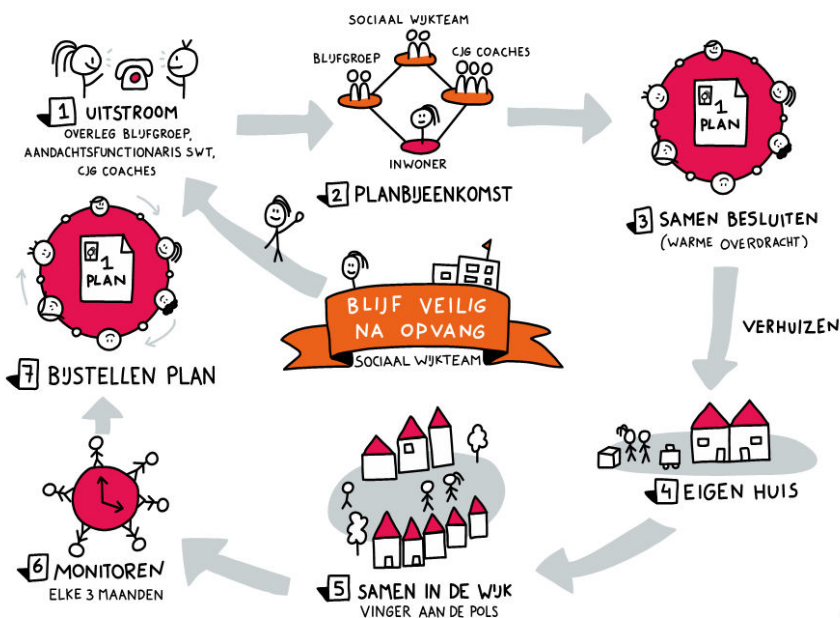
1 UITSTROOM
OVERLEG BLIJFGROEP, AANDACHTSFUNCTIONARIS SWT, CJG COACHES

SOCIAAL WIJKTEAM
BLIJFGROEP
CJG COACHES
INWONER

2 PLANBIJEENKOMST

1 PLAN

3 SAMEN BESLUITEN
(WARME OVERDRACHT)

1 PLAN

7 BIJSTELLEN PLAN

BLIJF VEILIG NA OPVANG
SOCIAAL WIJKTEAM

VERHUIZEN

4 EIGEN HUIS

5 SAMEN IN DE WIJK
VINGER AAN DE POLS

6 MONITOREN
ELKE 3 MAANDEN